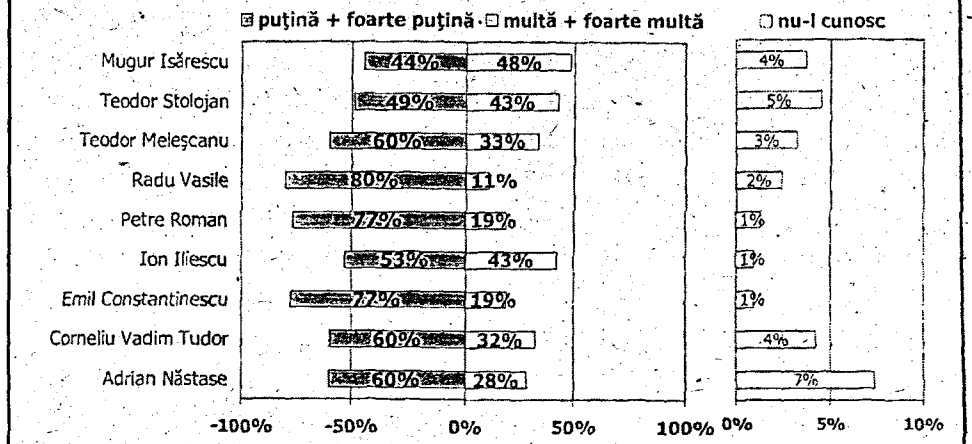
puţină + foarte puţină  multă + foarte multă  nu-l cunosc

| | puţină + foarte puţină | multă + foarte multă | nu-l cunosc |
|---|---|---|---|
| Mugur Isărescu | 44% | 48% | 4% |
| Teodor Stolojan | 49% | 43% | 5% |
| Teodor Meleşcanu | 60% | 33% | 3% |
| Radu Vasile | 80% | 11% | 2% |
| Petre Roman | 77% | 19% | 1% |
| Ion Iliescu | 53% | 43% | 1% |
| Emil Constantinescu | 77% | 19% | 1% |
| Corneliu Vadim Tudor | 60% | 32% | 4% |
| Adrian Năstase | 60% | 28% | 7% |

-100% -50% 0% 50% 100% 0% 5% 10%